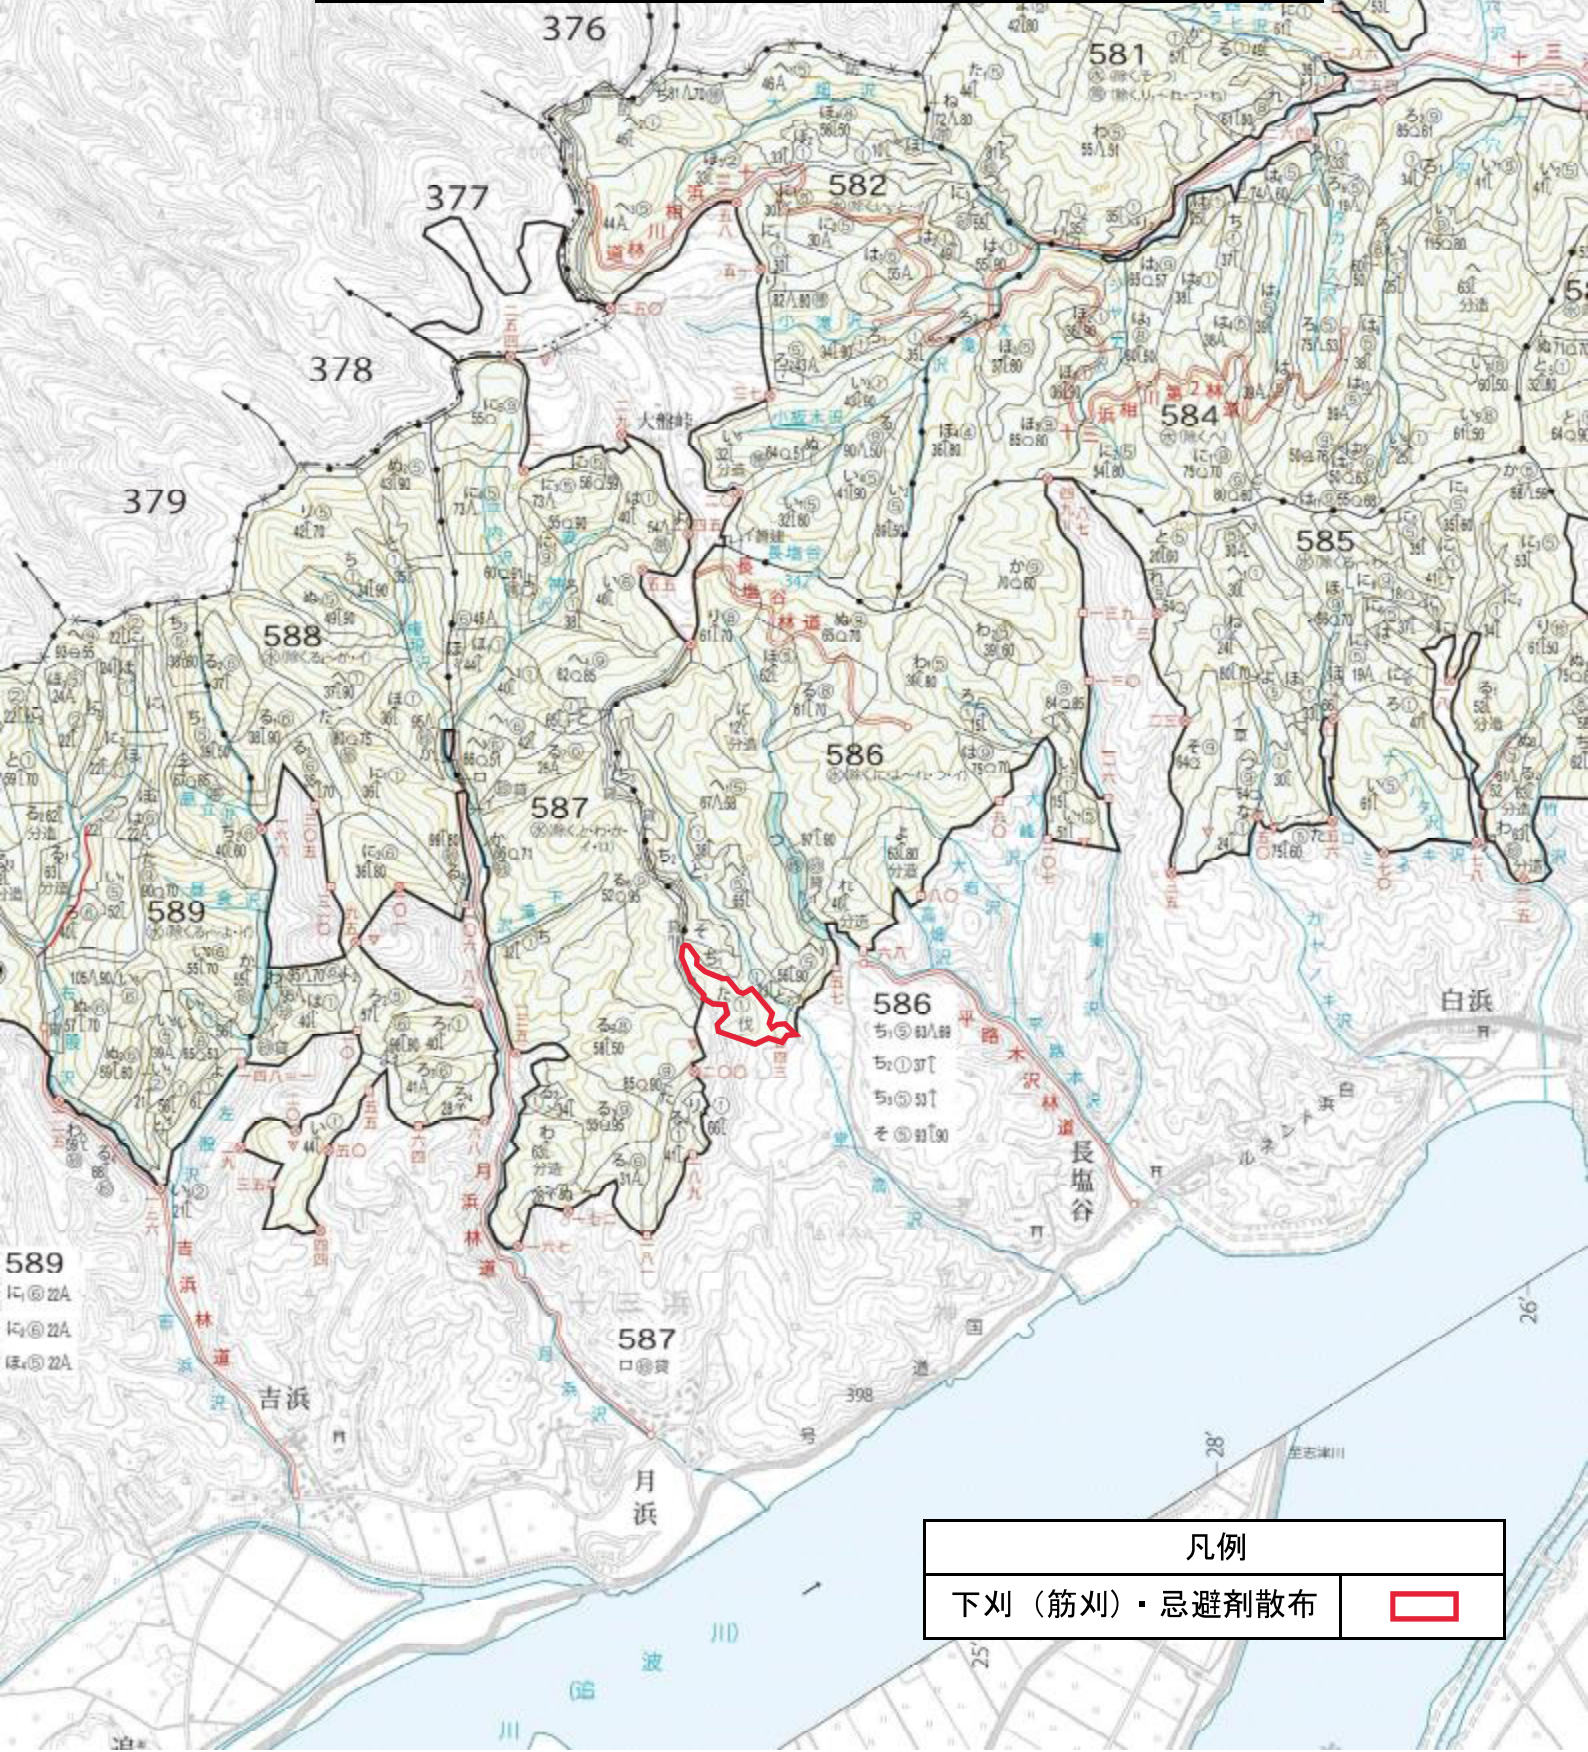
376
581
582
377
378
379
584
585
588
587
586
589
586
$ち_1$⑤ 63ﾊ89
$ち_2$① 37ｲ
$ち_3$⑤ 53ｲ
そ ⑤ 93ｲ90
長塩谷
白浜
589
$に_1$⑥ 22A
$に_2$⑥ 22A
$ほ_4$⑤ 22A
吉浜
587
ロ⑥貸
月浜
398
大船峠
長塩谷林道
十三浜林道
平路木沢林道
月浜林道
吉浜林道
伐
川
波
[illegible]

| 凡例 | |
|---|---|
| 下刈（筋刈）・忌避剤散布 | |